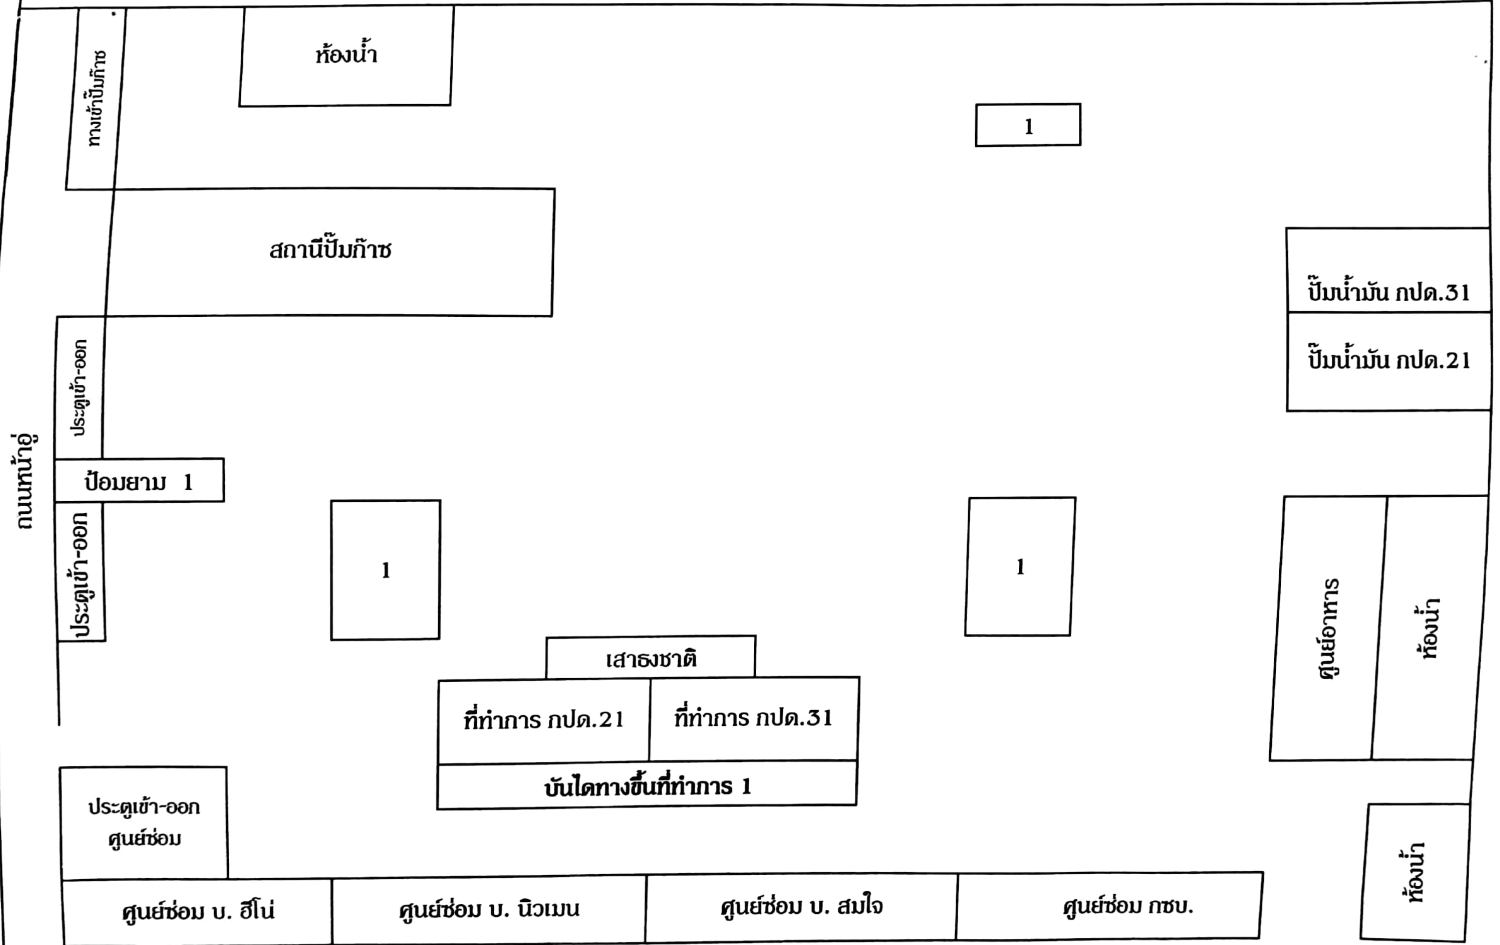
ทางเข้าปั๊มก๊าซ

ห้องน้ำ

1

สถานีปั๊มก๊าซ

ปั๊มน้ำมัน กปด.31

ปั๊มน้ำมัน กปด.21

ประตูเข้า-ออก

ถนนหน้าอู่

ป้อมยาม 1

ประตูเข้า-ออก

1

1

ศูนย์อาหาร

ห้องน้ำ

เสาธงชาติ

ที่ทำการ กปด.21

ที่ทำการ กปด.31

บันไดทางขึ้นที่ทำการ 1

ประตูเข้า-ออก ศูนย์ซ่อม

ห้องน้ำ

ศูนย์ซ่อม บ. ฮีโน่

ศูนย์ซ่อม บ. นิวเมน

ศูนย์ซ่อม บ. สมใจ

ศูนย์ซ่อม กชบ.